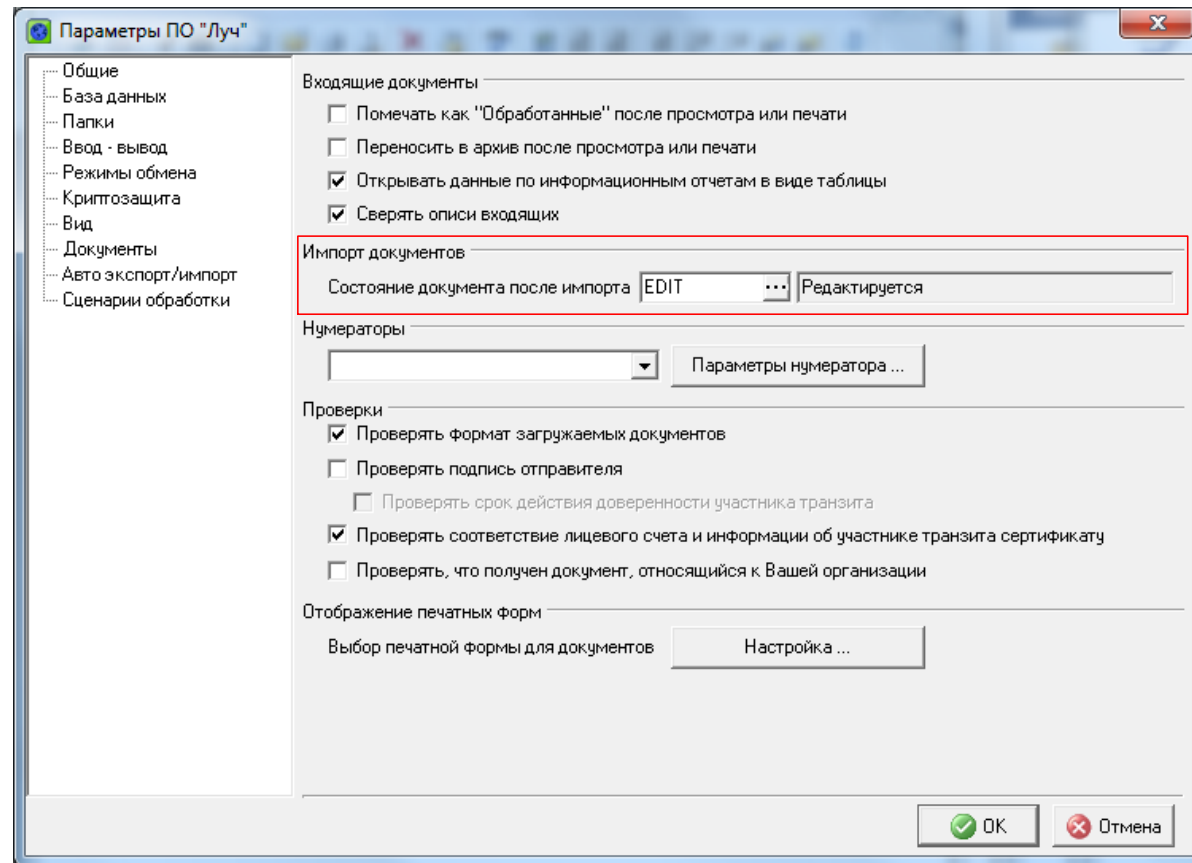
Параметры ПО "Луч"

Общие
База данных
Папки
Ввод - вывод
Режимы обмена
Криптозащита
Вид
Документы
Авто экспорт/импорт
Сценарии обработки

Входящие документы
Помечать как "Обработанные" после просмотра или печати
Переносить в архив после просмотра или печати
Открывать данные по информационным отчетам в виде таблицы
Сверять описи входящих

Импорт документов
Состояние документа после импорта EDIT ... Редактируется

Нумераторы
Параметры нумератора ...

Проверки
Проверять формат загружаемых документов
Проверять подпись отправителя
Проверять срок действия доверенности участника транзита
Проверять соответствие лицевого счета и информации об участнике транзита сертификату
Проверять, что получен документ, относящийся к Вашей организации

Отображение печатных форм
Выбор печатной формы для документов Настройка ...

OK Отмена